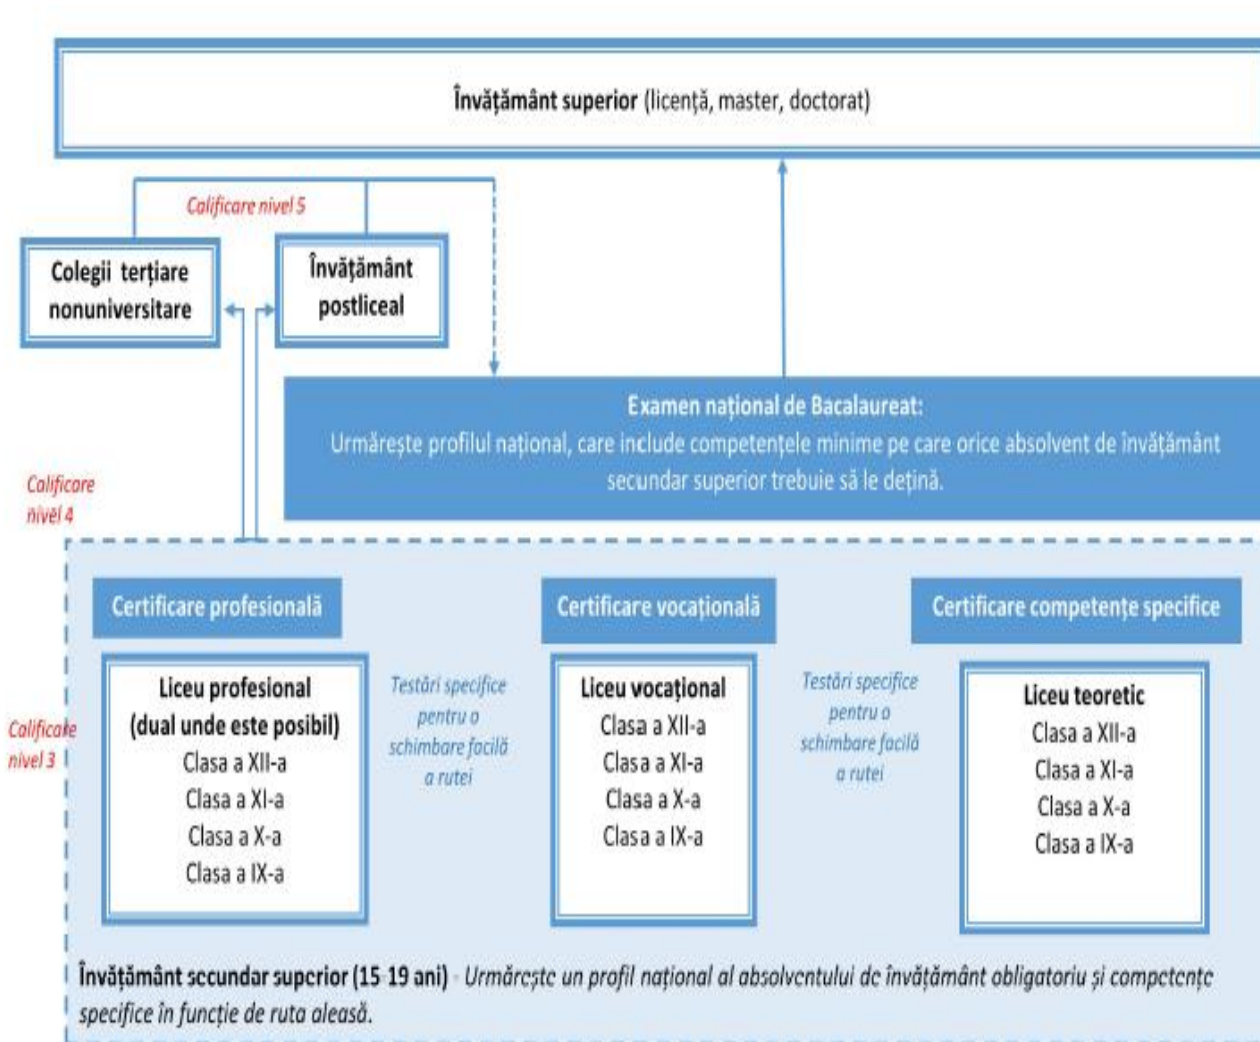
**Învățământ superior** (licență, master, doctorat)

*Calificare nivel 5*

**Colegii terțiare nonuniversitare**

**Învățământ postliceal**

**Examen național de Bacalaureat:**
Urmărește profilul național, care include competențele minime pe care orice absolvent de învățământ secundar superior trebuie să le dețină.

*Calificare nivel 4*

**Certificare profesională**

**Certificare vocațională**

**Certificare competențe specifice**

*Calificare nivel 3*

**Liceu profesional (dual unde este posibil)**
Clasa a XII-a
Clasa a XI-a
Clasa a X-a
Clasa a IX-a

*Testări specifice pentru o schimbare facilă a rutei*

**Liceu vocațional**
Clasa a XII-a
Clasa a XI-a
Clasa a X-a
Clasa a IX-a

*Testări specifice pentru o schimbare facilă a rutei*

**Liceu teoretic**
Clasa a XII-a
Clasa a XI-a
Clasa a X-a
Clasa a IX-a

**Învățământ secundar superior (15-19 ani)** - *Urmărește un profil național al absolventului de învățământ obligatoriu și competențe specifice în funcție de ruta aleasă.*